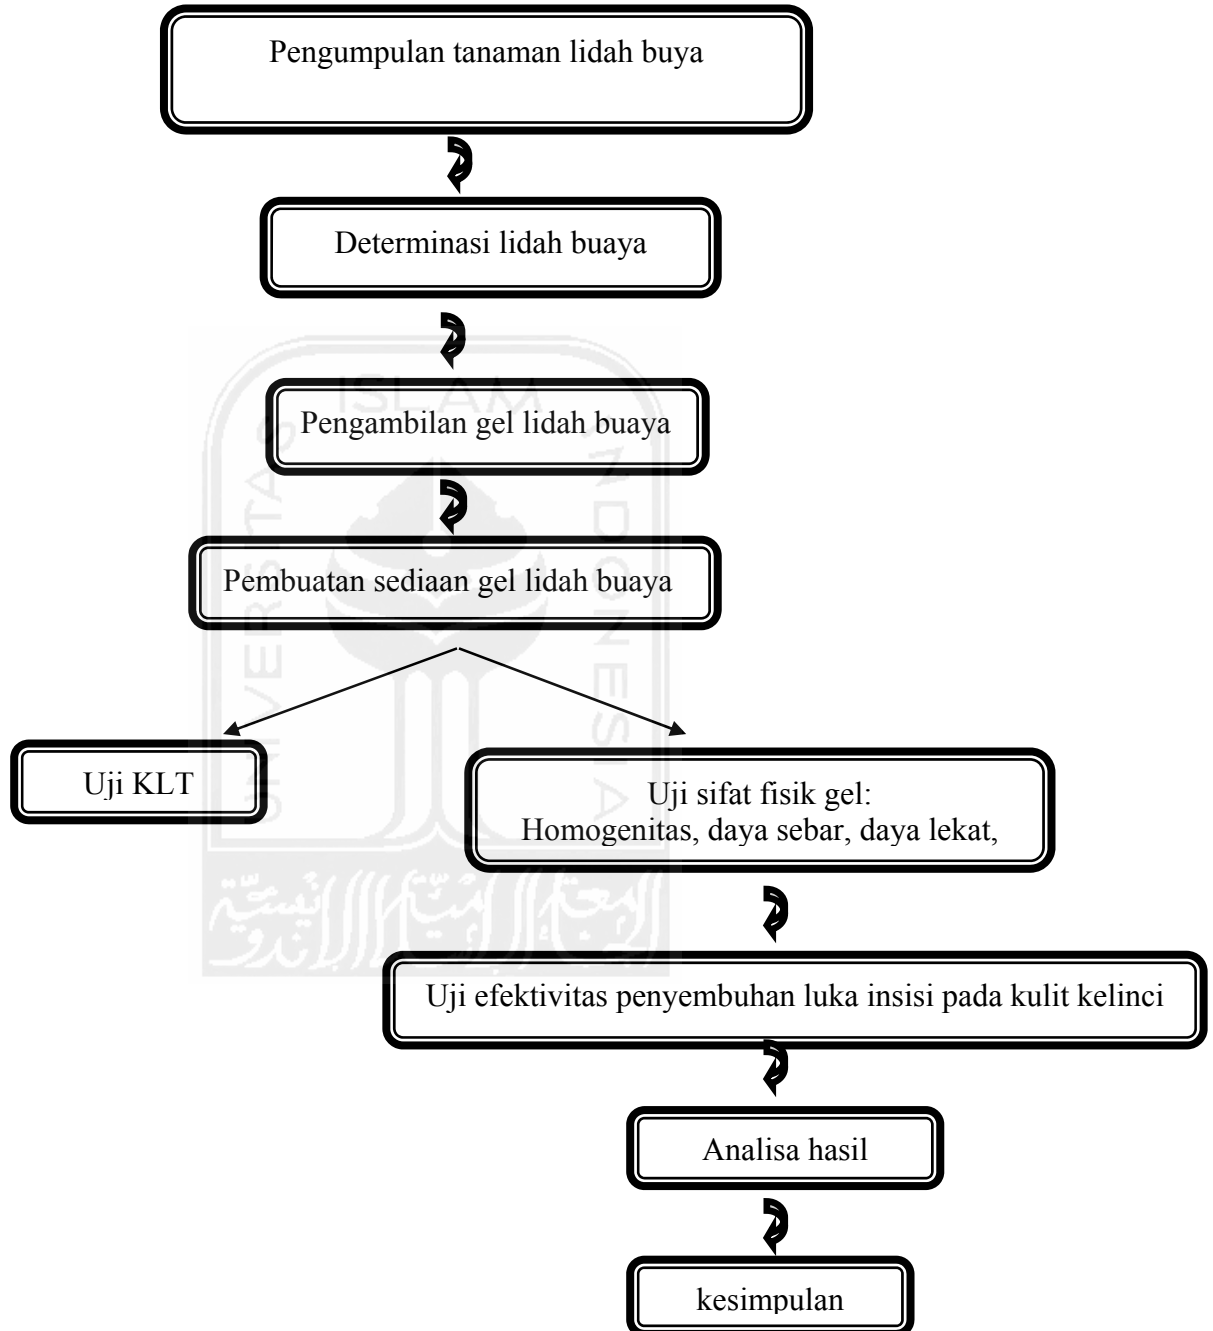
Pengumpulan tanaman lidah buya

Determinasi lidah buaya

Pengambilan gel lidah buaya

Pembuatan sediaan gel lidah buaya

Uji KLT

Uji sifat fisik gel:
Homogenitas, daya sebar, daya lekat,

Uji efektivitas penyembuhan luka insisi pada kulit kelinci

Analisa hasil

kesimpulan

ISLAM
UNIVERSITAS
INDONESIA